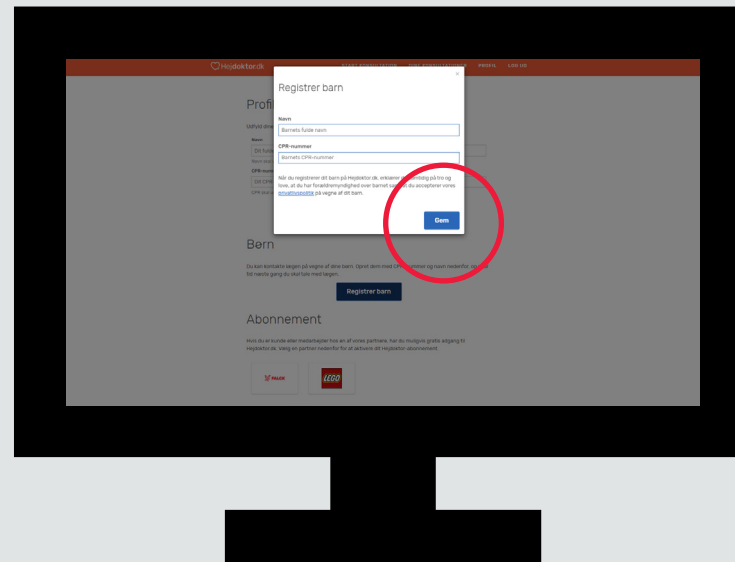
Hejdoktor.dk

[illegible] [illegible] PRISER LOG UD

Profi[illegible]

Registrer barn

×

Navn

Barnets fulde navn

CPR-nummer

Barnets CPR-nummer

Når du registrerer dit barn på Hejdoktor.dk, erklærer du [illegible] på tro og love, at du har forældremyndighed over barnet s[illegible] du accepterer vores privatlivspolitik på vegne af dit barn.

Gem

Børn

Du kan kontakte lægen på vegne af dine børn. Opret dem med CPR-nummer og navn nedenfor, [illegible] for næste gang du skal tale med lægen.

Registrer barn

Abonnement

Hvis du er kunde eller medarbejder hos en af vores partnere, har du muligvis gratis adgang til Hejdoktor.dk. Vælg en partner nedenfor for at aktivere dit Hejdoktor abonnement.

LEGO